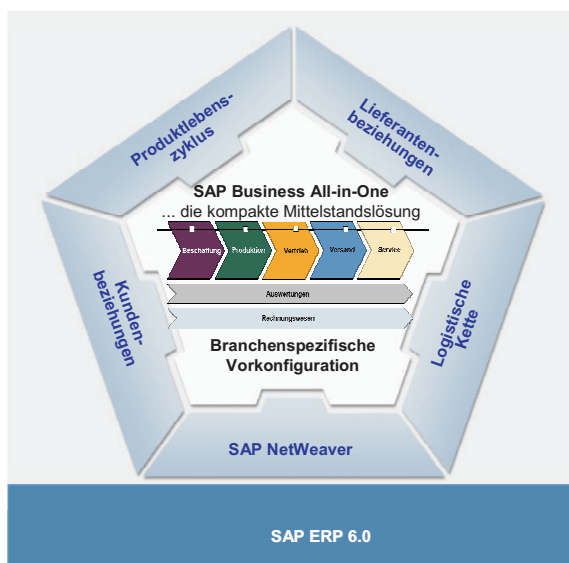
Produktlebens-zyklus

Lieferanten-beziehungen

SAP Business All-in-One
... die kompakte Mittelstandslösung

Beschaffung
Produktion
Vertrieb
Versand
Service

Auswertungen

Rechnungswesen

Branchenspezifische Vorkonfiguration

Kunden-beziehungen

Logistische Kette

SAP NetWeaver

SAP ERP 6.0